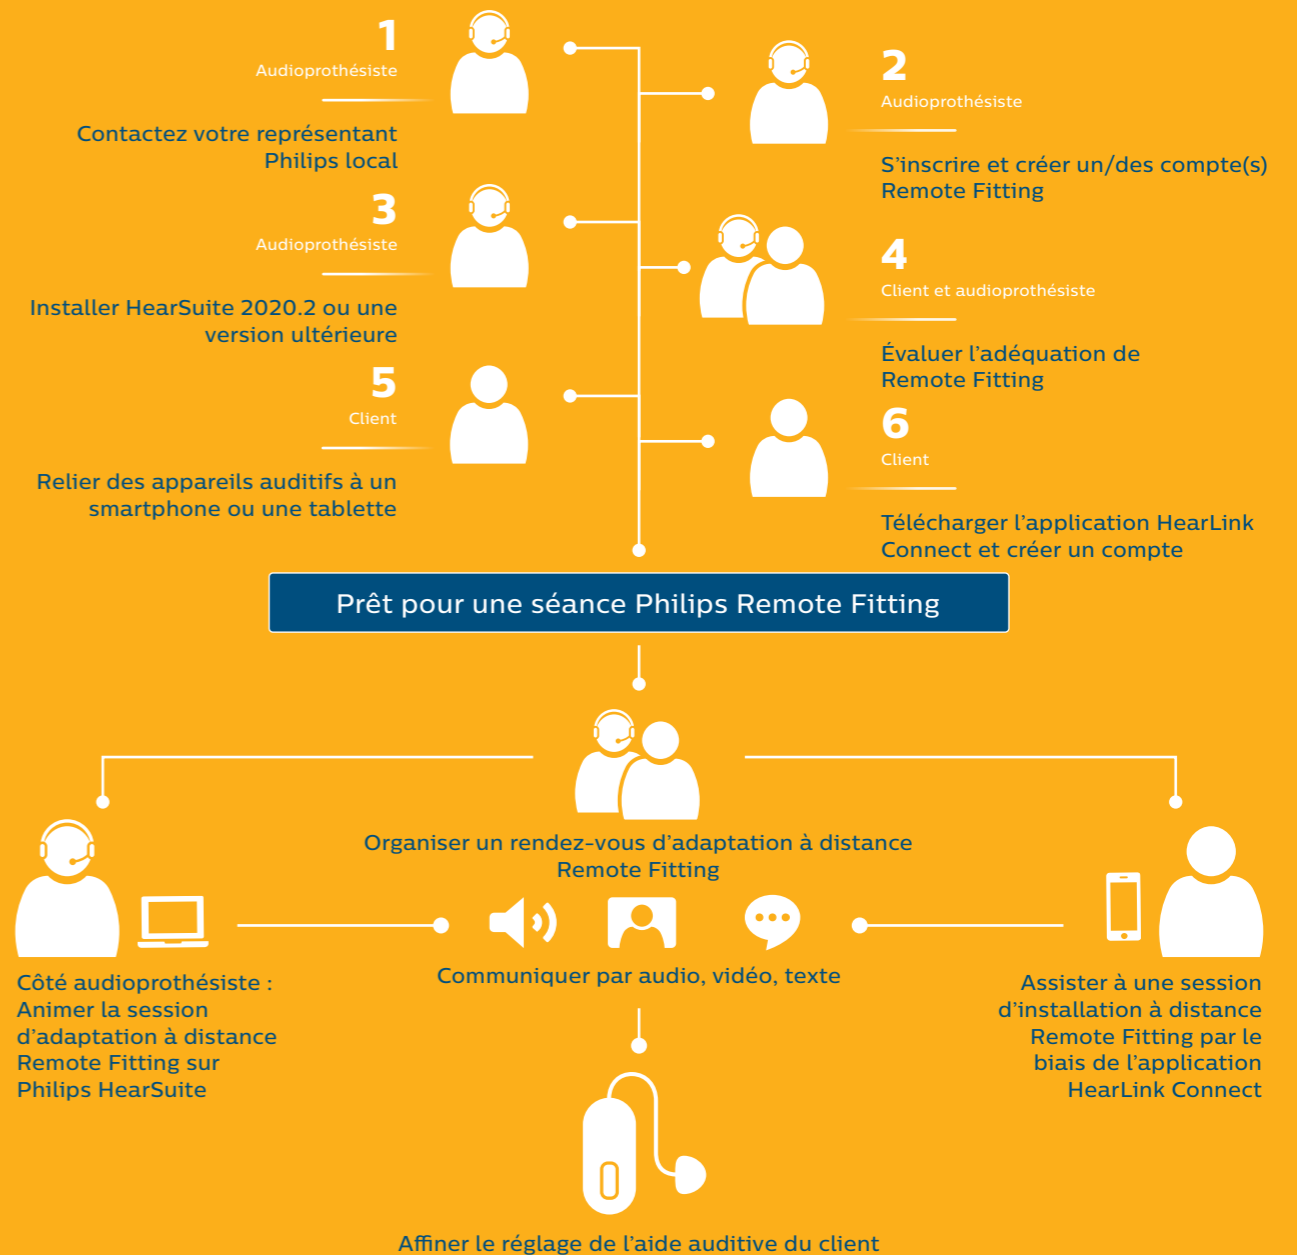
1
Audioprothésiste

Contactez votre représentant Philips local

2
Audioprothésiste

S'inscrire et créer un/des compte(s) Remote Fitting

3
Audioprothésiste

Installer HearSuite 2020.2 ou une version ultérieure

4
Client et audioprothésiste

Évaluer l'adéquation de Remote Fitting

5
Client

Relier des appareils auditifs à un smartphone ou une tablette

6
Client

Télécharger l'application HearLink Connect et créer un compte

Prêt pour une séance Philips Remote Fitting

Organiser un rendez-vous d'adaptation à distance Remote Fitting

Communiquer par audio, vidéo, texte

Côté audioprothésiste : Animer la session d'adaptation à distance Remote Fitting sur Philips HearSuite

Assister à une session d'installation à distance Remote Fitting par le biais de l'application HearLink Connect

Affiner le réglage de l'aide auditive du client